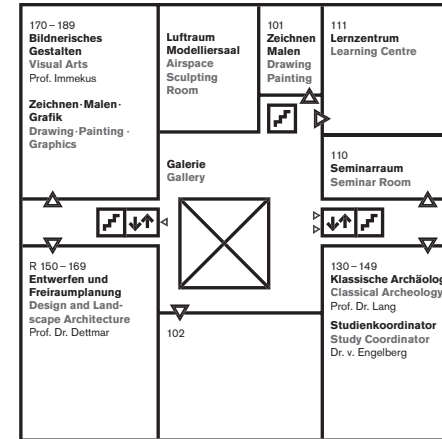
170 – 189
Bildnerisches Gestalten
Visual Arts
Prof. Immekus

Zeichnen·Malen·Grafik
Drawing·Painting·Graphics

Luftraum Modelliersaal
Airspace Sculpting Room

101
Zeichnen Malen
Drawing Painting

111
Lernzentrum
Learning Centre

Galerie
Gallery

110
Seminarraum
Seminar Room

R 150 – 169
Entwerfen und Freiraumplanung
Design and Landscape Architecture
Prof. Dr. Dettmar

102

130 – 149
Klassische Archäolog
Classical Archeology
Prof. Dr. Lang

Studienkoordinator
Study Coordinator
Dr. v. Engelberg